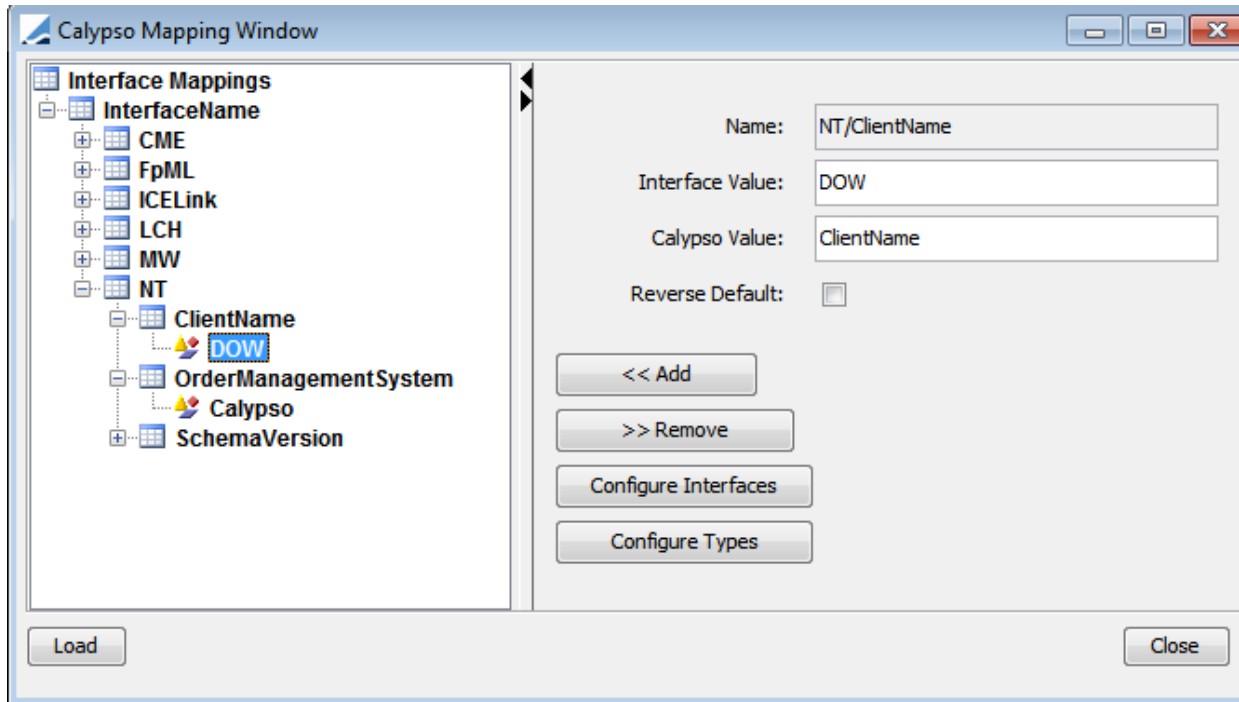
Calypso Mapping Window

Interface Mappings
InterfaceName
CME
FpML
ICELink
LCH
MW
NT
ClientName
DOW
OrderManagementSystem
Calypso
SchemaVersion

Name: NT/ClientName
Interface Value: DOW
Calypso Value: ClientName
Reverse Default:

<< Add
>> Remove
Configure Interfaces
Configure Types

Load
Close